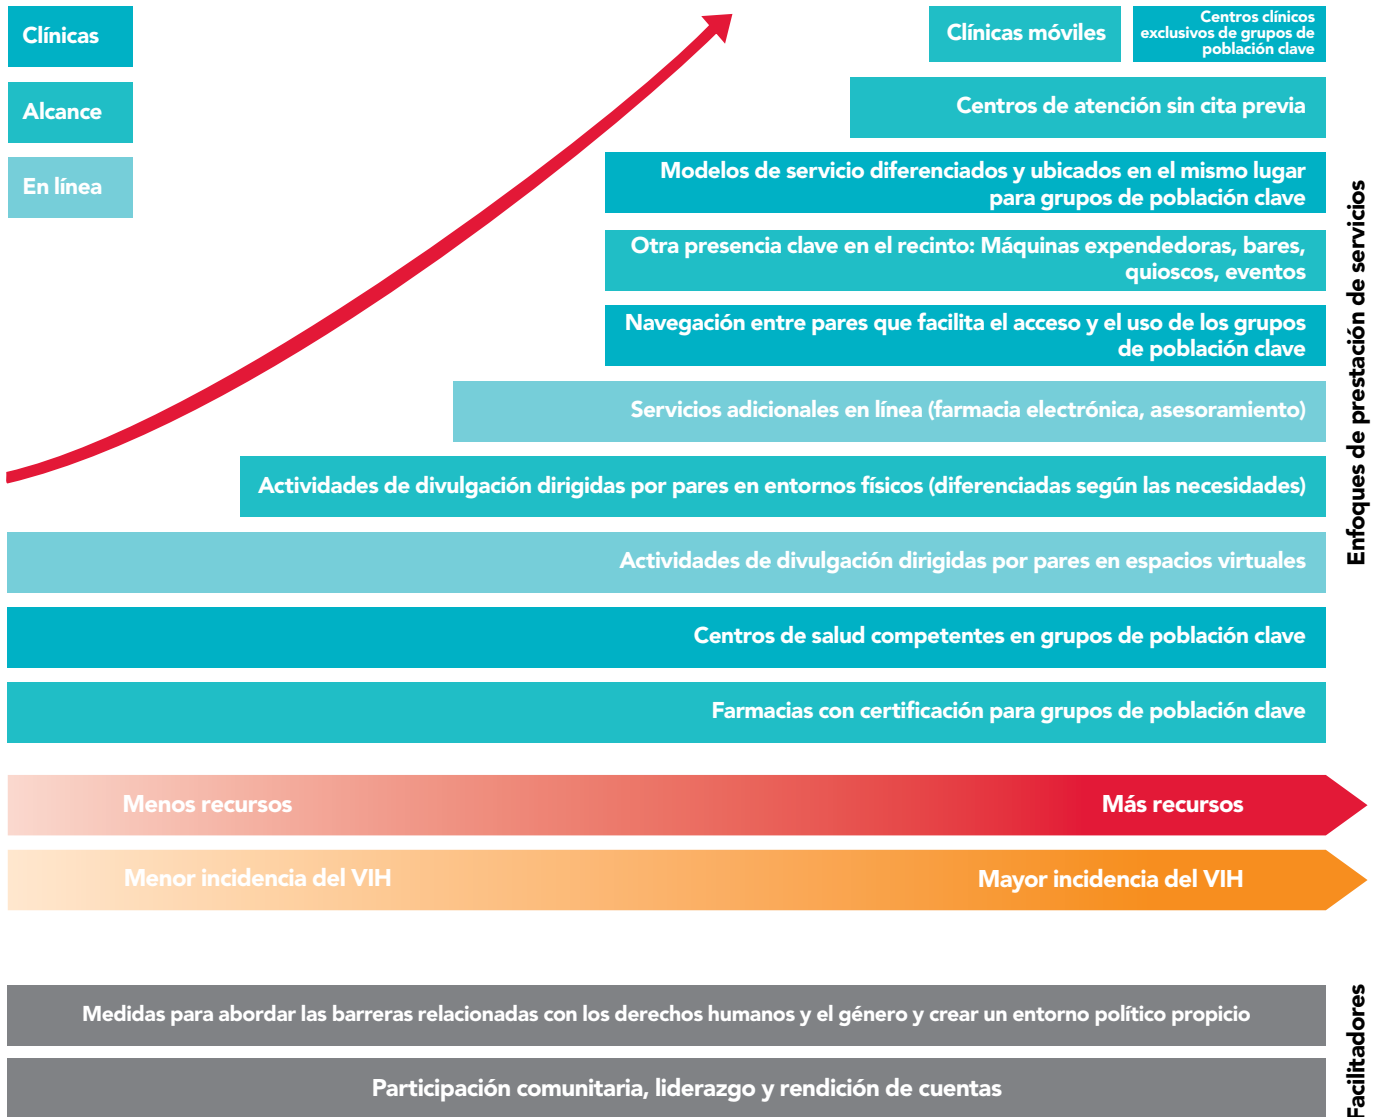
Clínicas

Alcance

En línea

Clínicas móviles

Centros clínicos exclusivos de grupos de población clave

Centros de atención sin cita previa

Modelos de servicio diferenciados y ubicados en el mismo lugar para grupos de población clave

Otra presencia clave en el recinto: Máquinas expendedoras, bares, quioscos, eventos

Navegación entre pares que facilita el acceso y el uso de los grupos de población clave

Servicios adicionales en línea (farmacia electrónica, asesoramiento)

Actividades de divulgación dirigidas por pares en entornos físicos (diferenciadas según las necesidades)

Actividades de divulgación dirigidas por pares en espacios virtuales

Centros de salud competentes en grupos de población clave

Farmacias con certificación para grupos de población clave

Enfoques de prestación de servicios

Menos recursos

Más recursos

Menor incidencia del VIH

Mayor incidencia del VIH

Medidas para abordar las barreras relacionadas con los derechos humanos y el género y crear un entorno político propicio

Participación comunitaria, liderazgo y rendición de cuentas

Facilitadores